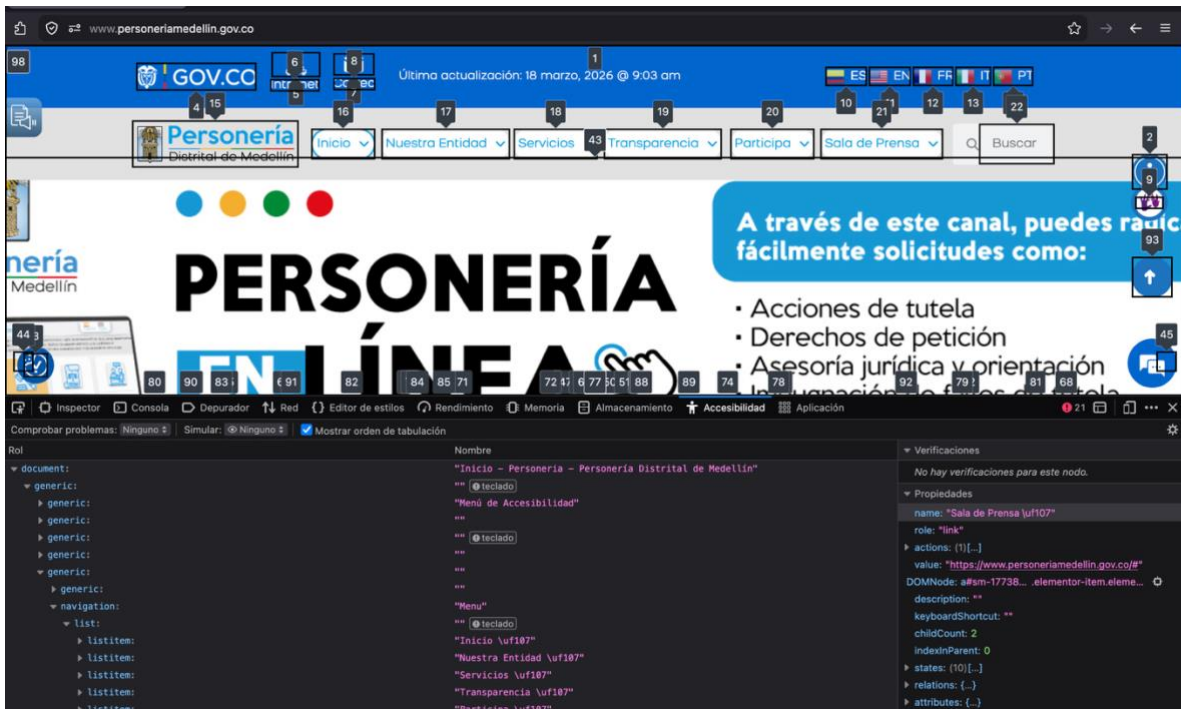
www.personeriamedellin.gov.co

98 GOV.CO 6 Intranet 5 8 Correo 7 1 Última actualización: 18 marzo, 2026 @ 9:03 am ES EN FR IT PT 10 11 12 13 22

4 15 Personería Distrital de Medellín 16 Inicio 17 Nuestra Entidad 18 Servicios 43 19 Transparencia 20 Participa 21 Sala de Prensa Buscar 2 9 93

PERSONERÍA EN LÍNEA

A través de este canal, puedes radicar fácilmente solicitudes como:

· Acciones de tutela
· Derechos de petición
· Asesoría jurídica y orientación

44 45 80 90 83 91 82 84 85 71 72 47 6 77 50 51 88 89 74 78 92 79 81 68

Inspector Consola Depurador Red Editor de estilos Rendimiento Memoria Almacenamiento Accesibilidad Aplicación 21

Comprobar problemas: Ninguno Simular: Ninguno Mostrar orden de tabulación

| Rol | Nombre |
|---|---|
| document: | "Inicio – Personeria – Personería Distrital de Medellín" |
| generic: | "" teclado |
| generic: | "Menú de Accesibilidad" |
| generic: | "" |
| generic: | "" teclado |
| generic: | "" |
| generic: | "" |
| generic: | "" |
| navigation: | "Menu" |
| list: | "" teclado |
| listitem: | "Inicio \uf107" |
| listitem: | "Nuestra Entidad \uf107" |
| listitem: | "Servicios \uf107" |
| listitem: | "Transparencia \uf107" |

Verificaciones
No hay verificaciones para este nodo.
Propiedades
name: "Sala de Prensa \uf107"
role: "link"
actions: (1)[...]
value: "https://www.personeriamedellin.gov.co/#"
DOMNode: a#sm-17738... .elementor-item.eleme...
description: ""
keyboardShortcut: ""
childCount: 2
indexInParent: 0
states: (10)[...]
relations: {...}
attributes: {...}